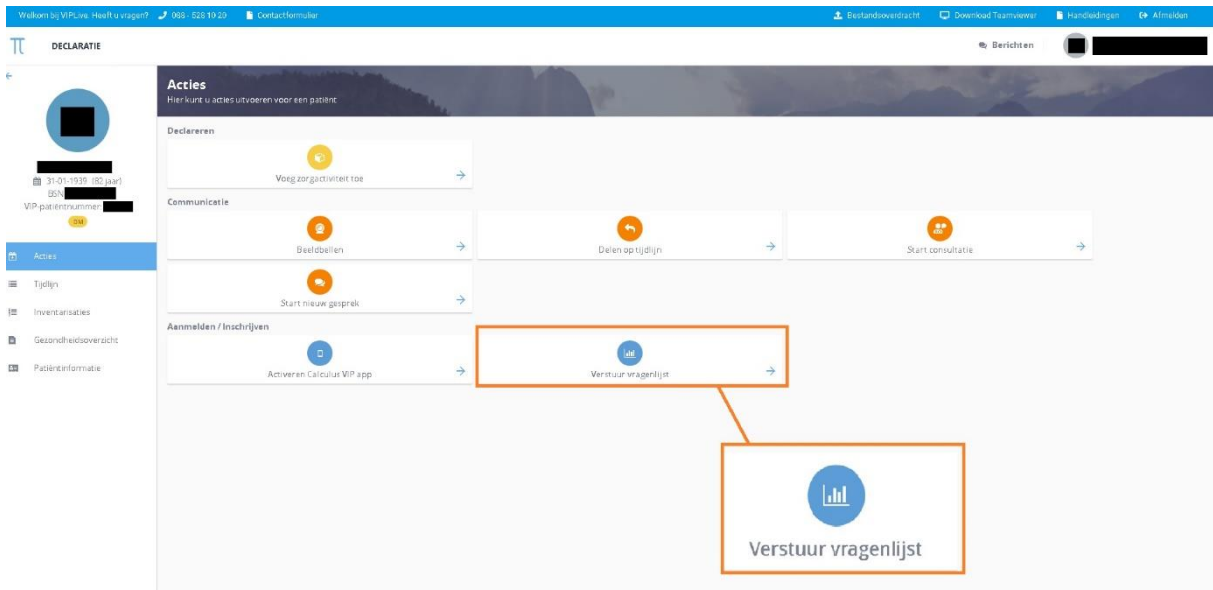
Welkom bij VIPLive. Heeft u vragen? 088 - 528 10 20 Contactformulier

Bestandsoverdracht Download Teamviewer Handleidingen Afmelden

DECLARATIE

Berichten

31-01-1939 (82 jaar)
BSN
VIP-patiëntnummer
DM

Acties
Tijdlijn
Inventarisaties
Gezondheidsoverzicht
Patiëntinformatie

Acties
Hier kunt u acties uitvoeren voor een patiënt

Declareren

Voeg zorgactiviteit toe

Communicatie

Beeldbellen

Delen op tijdlijn

Start consultatie

Start nieuw gesprek

Aanmelden / Inschrijven

Activeren Calculus VIP app

Verstuur vragenlijst

Verstuur vragenlijst